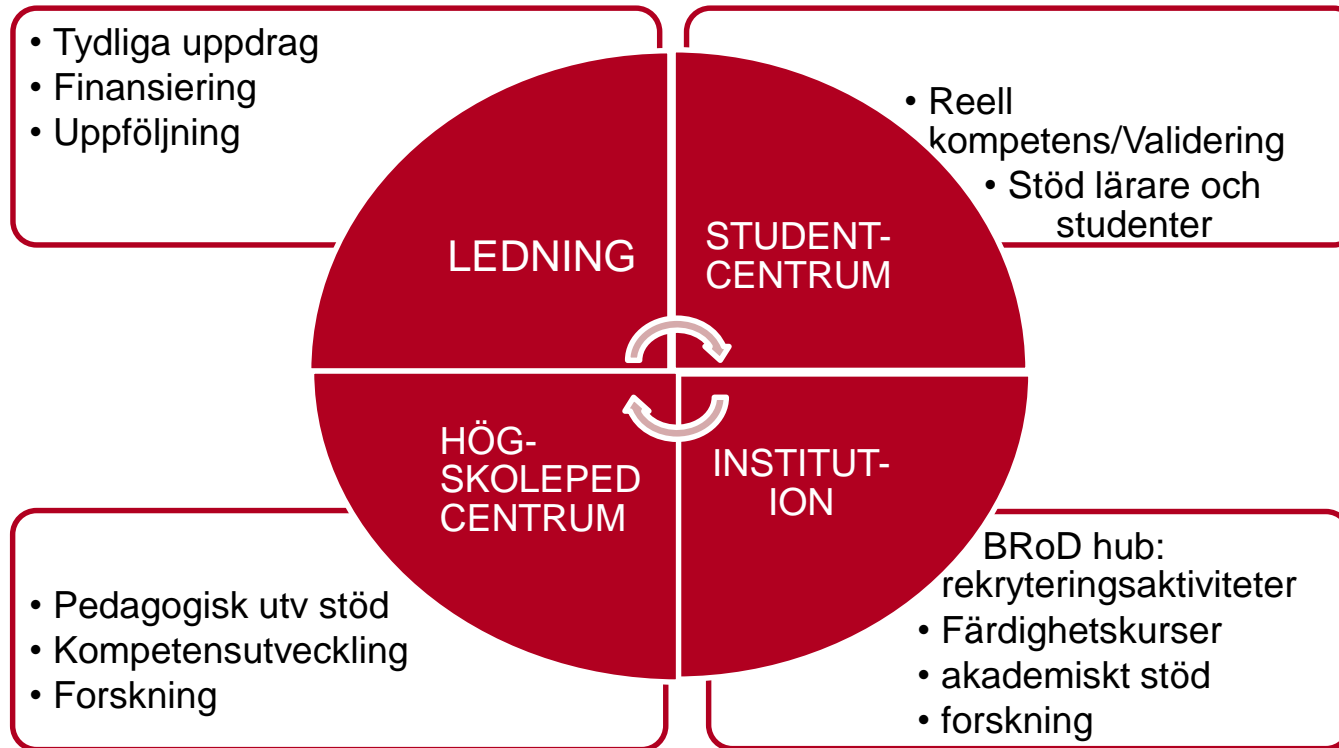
• Tydliga uppdrag
• Finansiering
• Uppföljning

• Reell kompetens/Validering
• Stöd lärare och studenter

LEDNING

STUDENT-CENTRUM

HÖG-SKOLEPED CENTRUM

INSTITUT-ION

• Pedagogisk utv stöd
• Kompetensutveckling
• Forskning

BRoD hub: rekryteringsaktiviteter
• Färdighetskurser
• akademiskt stöd
• forskning